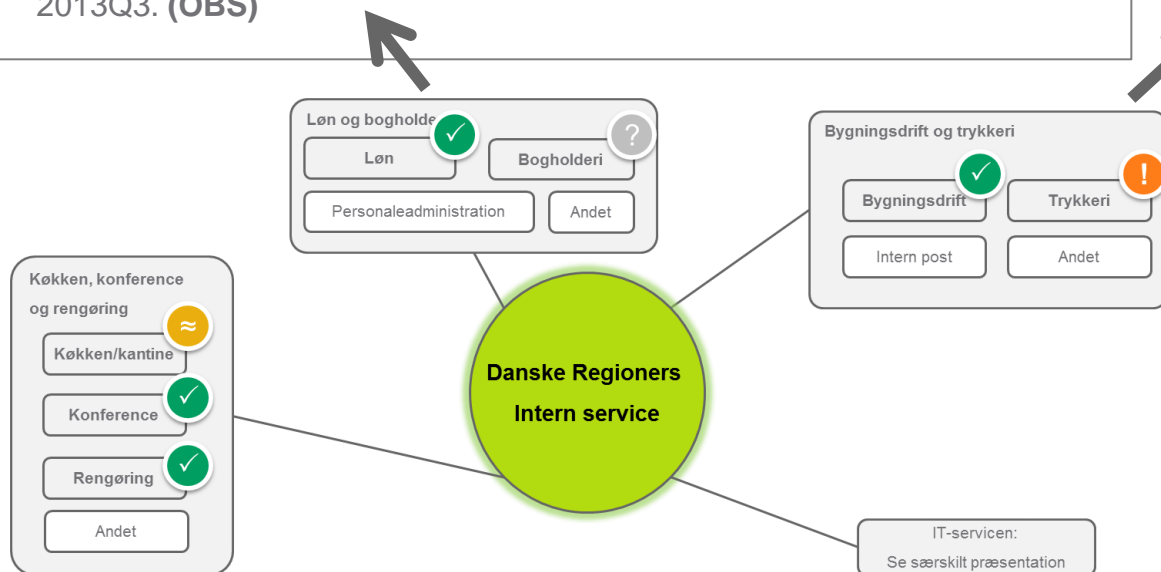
2013Q3. **(OBS)**

Løn og bogholde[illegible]

Løn

Bogholderi

Personaleadministration

Andet

Bygningsdrift og trykkeri

Bygningsdrift

Trykkeri

Intern post

Andet

Køkken, konference og rengøring

≈

Køkken/kantine

Konference

Rengøring

Andet

Danske Regioners Intern service

IT-servicen: Se særskilt præsentation